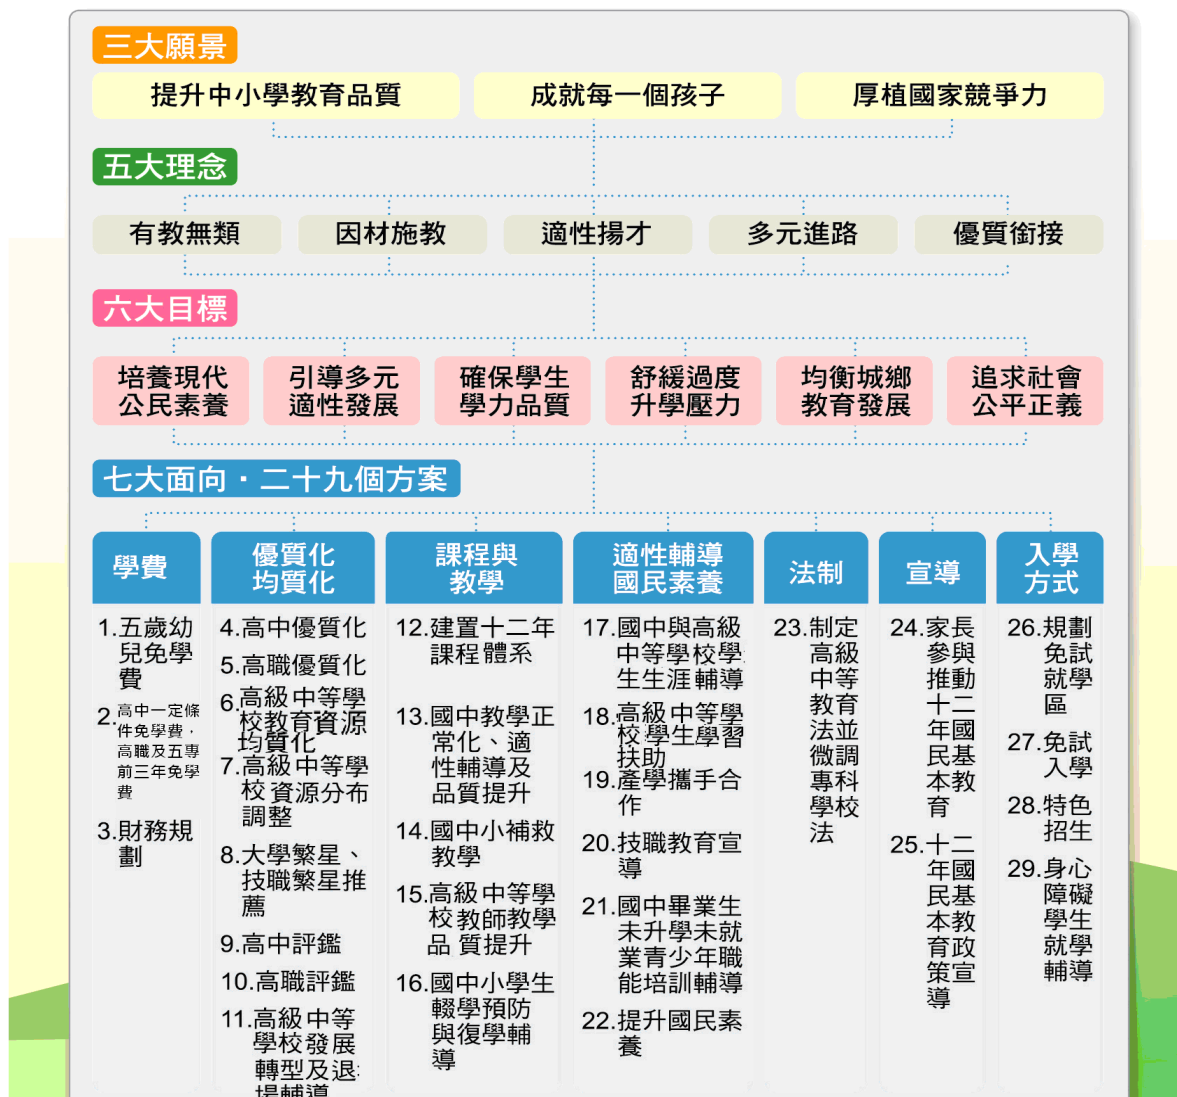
三大願景

提升中小學教育品質
成就每一個孩子
厚植國家競爭力

五大理念

有教無類
因材施教
適性揚才
多元進路
優質銜接

六大目標

培養現代公民素養
引導多元適性發展
確保學生學力品質
舒緩過度升學壓力
均衡城鄉教育發展
追求社會公平正義

七大面向・二十九個方案

學費

1.五歲幼兒免學費

2.高中一定條件免學費，高職及五專前三年免學費

3.財務規劃

優質化均質化

4.高中優質化

5.高職優質化

6.高級中等學校教育資源均質化

7.高級中等學校資源分布調整

8.大學繁星、技職繁星推薦

9.高中評鑑

10.高職評鑑

11.高級中等學校發展轉型及退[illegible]場輔導

課程與教學

12.建置十二年課程體系

13.國中教學正常化、適性輔導及品質提升

14.國中小補救教學

15.高級中等學校教師教學品質提升

16.國中小學生輟學預防與復學輔導

適性輔導國民素養

17.國中與高級中等學校學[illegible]生生涯輔導

18.高級中等學校學生學習扶助

19.產學攜手合作

20.技職教育宣導

21.國中畢業生未升學未就業青少年職能培訓輔導

22.提升國民素養

法制

23.制定高級中等教育法並微調專科學校法

宣導

24.家長參與推動十二年國民基本教育

25.十二年國民基本教育政策宣導

入學方式

26.規劃免試就學區

27.免試入學

28.特色招生

29.身心障礙學生就學輔導